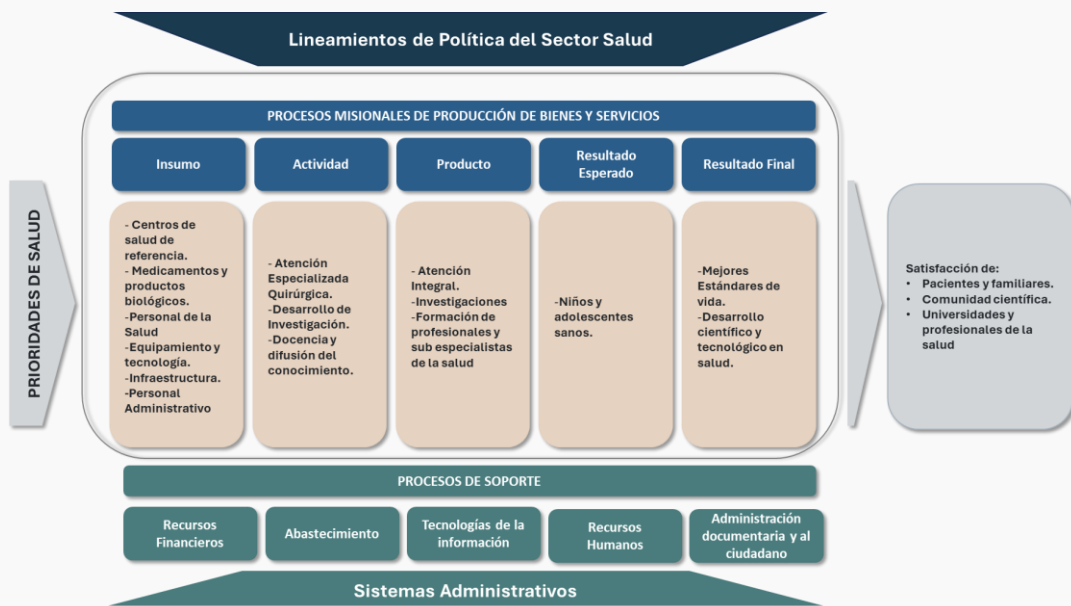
Lineamientos de Política del Sector Salud

PRIORIDADES DE SALUD

PROCESOS MISIONALES DE PRODUCCIÓN DE BIENES Y SERVICIOS

| Insumo | Actividad | Producto | Resultado Esperado | Resultado Final |
|---|---|---|---|---|
| - Centros de salud de referencia. - Medicamentos y productos biológicos. -Personal de la Salud -Equipamiento y tecnología. -Infraestructura. -Personal Administrativo | - Atención Especializada Quirúrgica. -Desarrollo de Investigación. -Docencia y difusión del conocimiento. | - Atención Integral. -Investigaciones -Formación de profesionales y sub especialistas de la salud | -Niños y adolescentes sanos. | -Mejores Estándares de vida. -Desarrollo científico y tecnológico en salud. |

Satisfacción de:
• Pacientes y familiares.
• Comunidad científica.
• Universidades y profesionales de la salud

PROCESOS DE SOPORTE

Recursos Financieros

Abastecimiento

Tecnologías de la información

Recursos Humanos

Administración documentaria y al ciudadano

Sistemas Administrativos